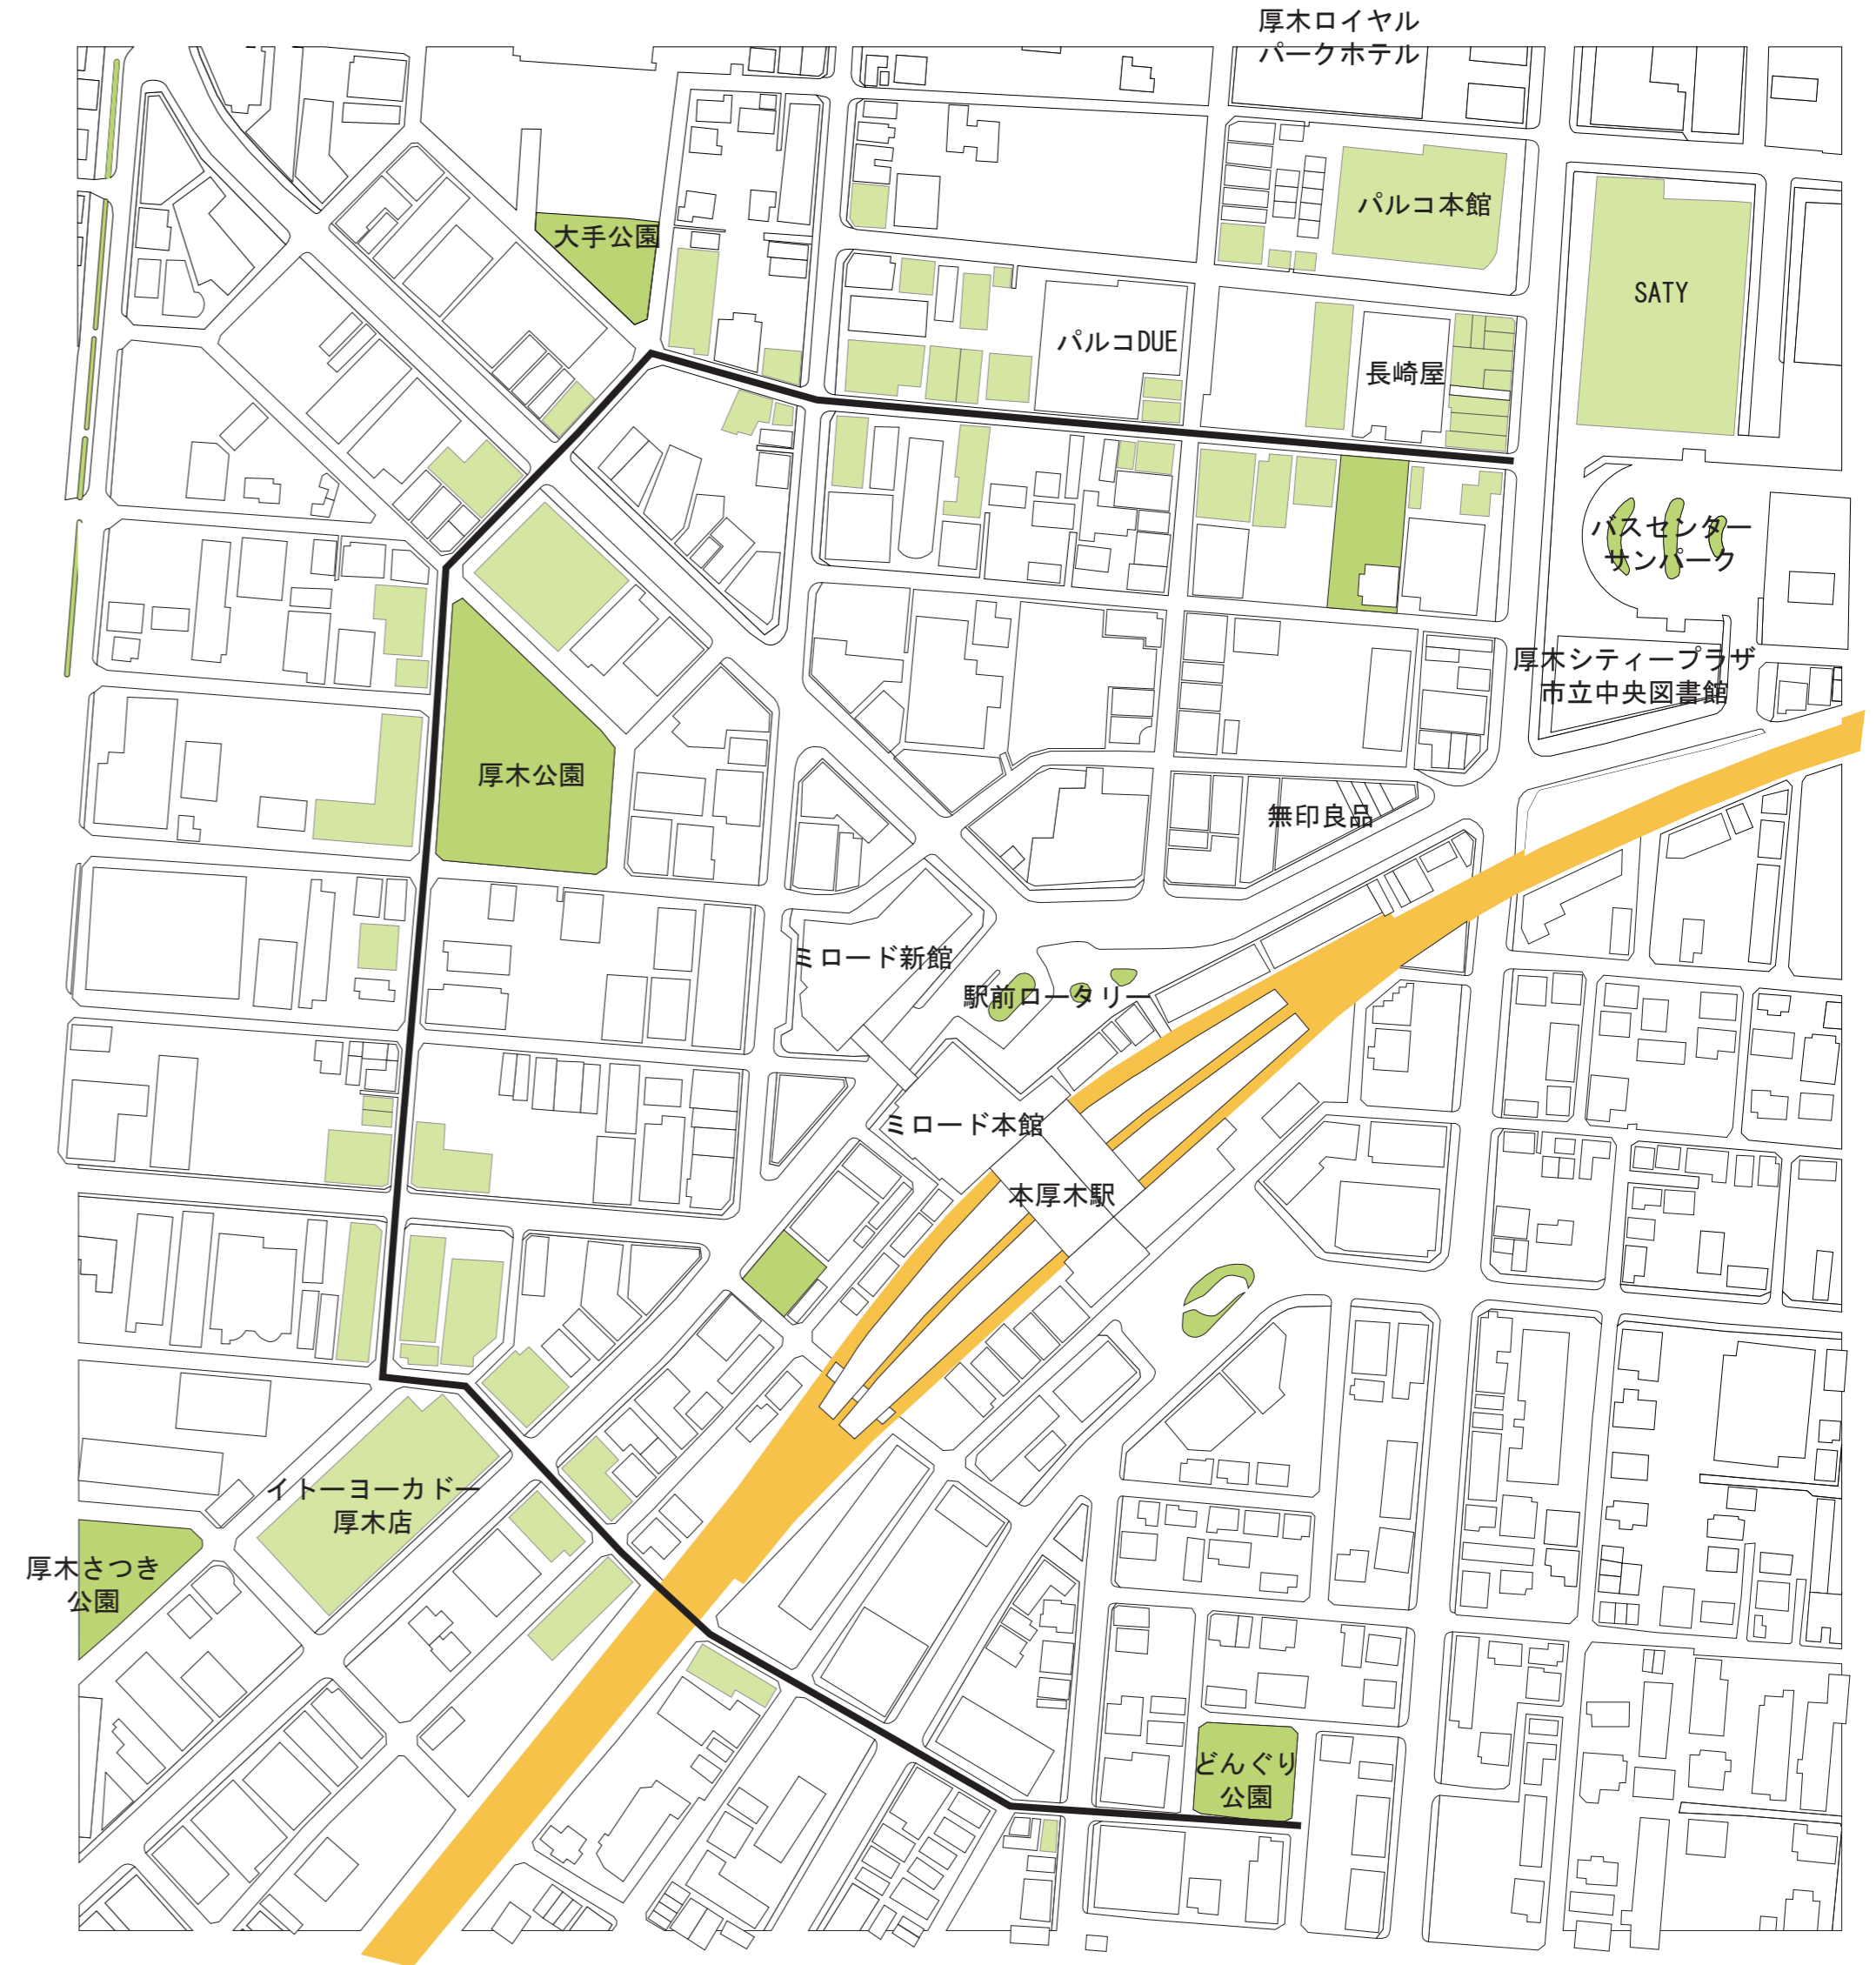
厚木ロイヤル
パークホテル

大手公園

パルコ本館

SATY

パルコDUE

長崎屋

バスセンター
サンパーク

厚木シティープラザ
市立中央図書館

厚木公園

無印良品

ミロード新館

駅前ロータリー

ミロード本館

本厚木駅

イトーヨーカドー
厚木店

厚木さつき
公園

どんぐり
公園